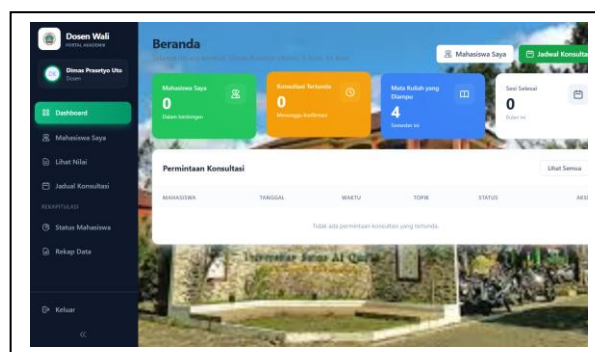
Dosen Wali
PORTAL AKADEMIK

DP Dimas Prasetyo Uto
Dosen

Dashboard
Mahasiswa Saya
Lihat Nilai
Jadual Konsultasi
REKAPITULASI
Status Mahasiswa
Rekap Data

Keluar
«

Beranda
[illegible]

Mahasiswa Saya
Jadwal Konsulta

Mahasiswa Saya
0
Dalam bimbingan

Konsultasi Tertunda
0
Menunggu konfirmasi

Mata Kuliah yang Diampu
4
Semester ini

Sesi Selesai
0
Bulan ini

Permintaan Konsultasi
Lihat Semua

| MAHASISWA | TANGGAL | WAKTU | TOPIK | STATUS | AKSI |
|---|---|---|---|---|---|
| Tidak ada permintaan konsultasi yang tertunda | | | | | |

Universitas Sains Al Qur'an